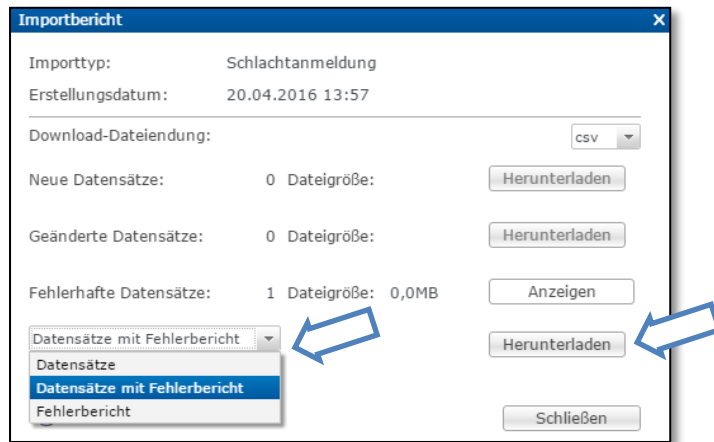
Importbericht

Importtyp: Schlachtanmeldung

Erstellungsdatum: 20.04.2016 13:57

Download-Dateiendung: csv

Neue Datensätze: 0 Dateigröße: Herunterladen

Geänderte Datensätze: 0 Dateigröße: Herunterladen

Fehlerhafte Datensätze: 1 Dateigröße: 0,0MB Anzeigen

Datensätze mit Fehlerbericht

Datensätze
Datensätze mit Fehlerbericht
Fehlerbericht

Herunterladen

Schließen